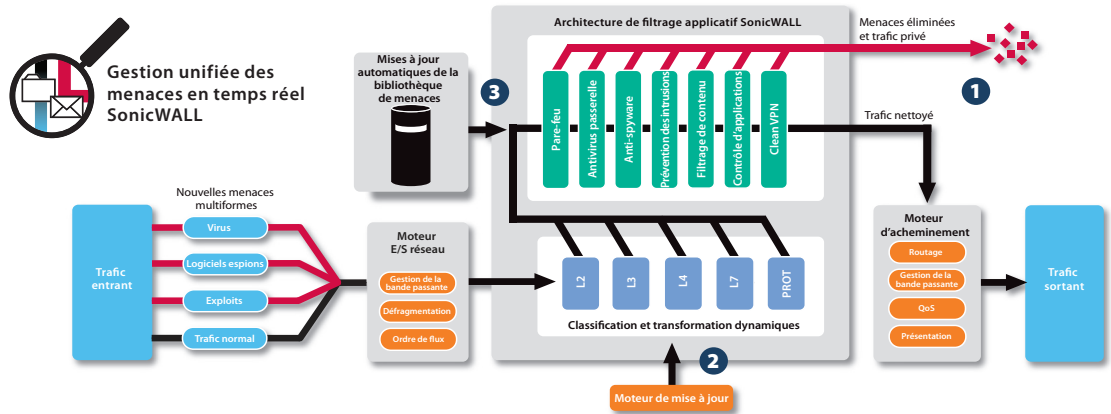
Gestion unifiée des menaces en temps réel SonicWALL

Mises à jour automatiques de la bibliothèque de menaces

3

Architecture de filtrage applicatif SonicWALL

Pare-feu

Antivirus passerelle

Anti-spyware

Prévention des intrusions

Filtrage de contenu

Contrôle d'applications

Clean VPN

Menaces éliminées et trafic privé

1

Trafic nettoyé

Nouvelles menaces multiformes

Trafic entrant

Virus

Logiciels espions

Exploits

Trafic normal

Moteur E/S réseau

Gestion de la bande passante

Défragmentation

Ordre de flux

L2

L3

L4

L7

PROT

Classification et transformation dynamiques

2

Moteur de mise à jour

Moteur d'acheminement

Routage

Gestion de la bande passante

QoS

Présentation

Trafic sortant